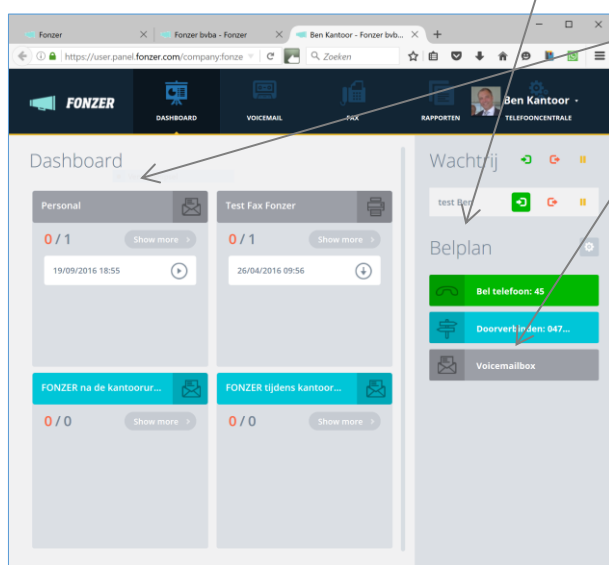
Fonzer
Fonzer bvba - Fonzer
Ben Kantoor - Fonzer bvb...
https://user.panel.fonzer.com/company:fonze
Zoeken

FONZER
DASHBOARD
VOICEMAIL
FAX
RAPPORTEN
Ben Kantoor
TELEFOONCENTRALE

Dashboard

Personal
0 / 1
Show more
19/09/2016 18:55

Test Fax Fonzer
0 / 1
Show more
26/04/2016 09:56

FONZER na de kantoorur...
0 / 0
Show more

FONZER tijdens kantoor...
0 / 0
Show more

Wachtrij
test Ben

Belplan
Bel telefoon: 45
Doorverbinden: 047...
Voicemailbox